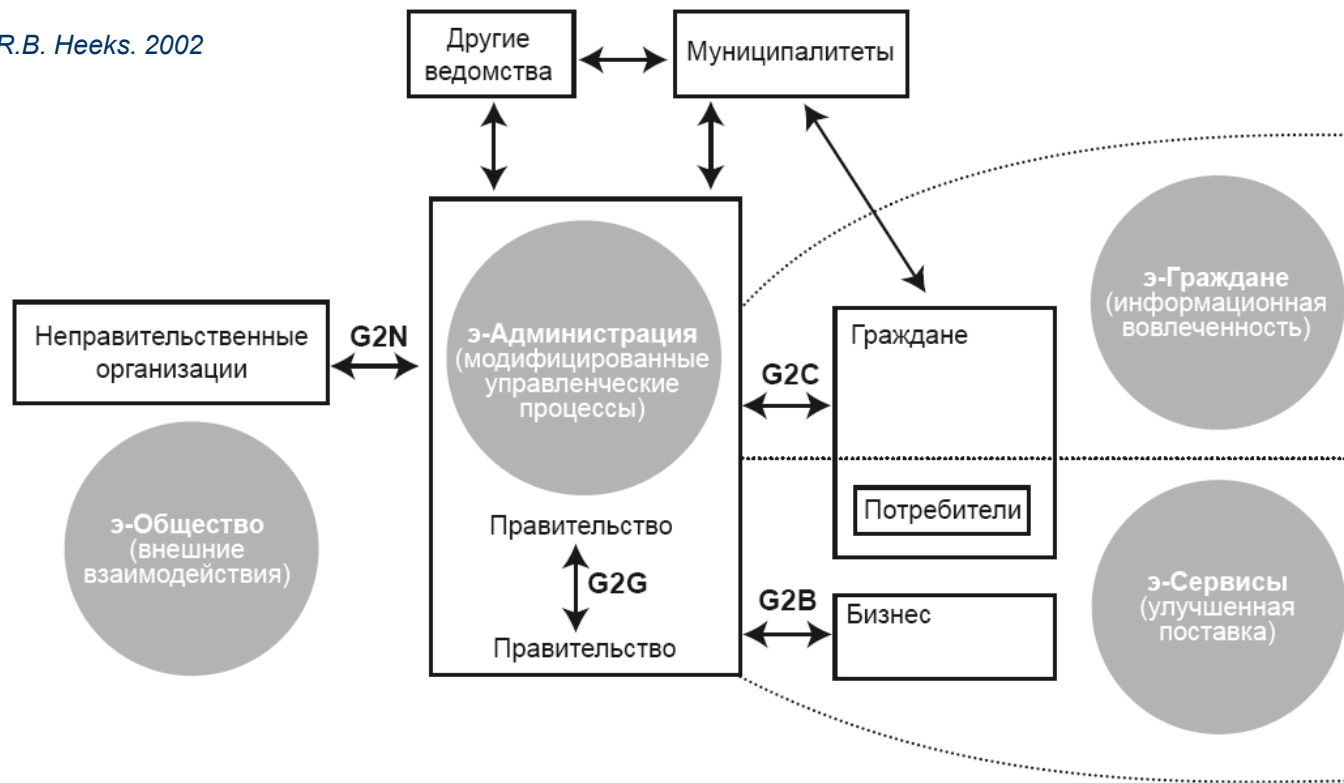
R.B. Heeks. 2002

Другие ведомства

Муниципалитеты

Неправительственные организации

G2N

э-Администрация (модифицированные управленческие процессы)

Правительство

G2G

Правительство

G2C

G2B

Граждане

Потребители

Бизнес

э-Граждане (информационная вовлеченность)

э-Общество (внешние взаимодействия)

э-Сервисы (улучшенная поставка)